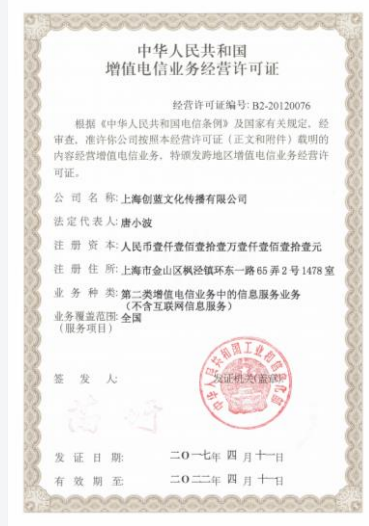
中华人民共和国
增值电信业务经营许可证

经营许可证编号: B2-20120076

根据《中华人民共和国电信条例》及国家有关规定，经审查，准许你公司按照本经营许可证（正文和附件）载明的内容经营增值电信业务，特颁发跨地区增值电信业务经营许可证。

公司名称：上海创蓝文化传播有限公司

法定代表人：唐小波

注册资本：人民币壹仟壹佰壹拾壹万壹仟壹佰壹拾壹元

注册住所：上海市金山区枫泾镇环东一路65弄2号1478室

业务种类：第二类增值电信业务中的信息服务业务（不含互联网信息服务）

业务覆盖范围（服务项目）：全国

签发人：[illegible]

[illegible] 发证机关盖章

发证日期：二〇一七年四月十一日

有效期至：二〇二二年四月十一日